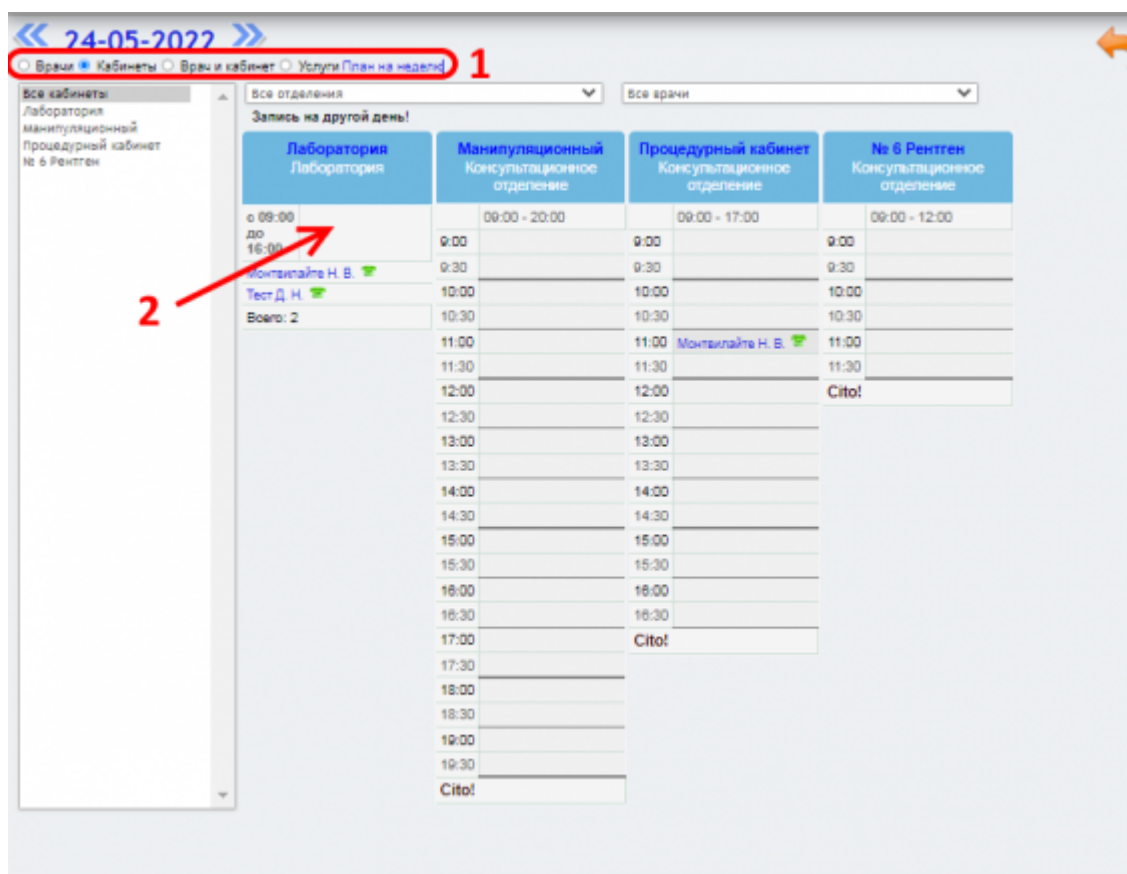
« 24-05-2022 »

Врачи Кабинеты Врач и кабинет Услуги План на неделю 1

Все кабинеты
Лаборатория
Манипуляционный
Процедурный кабинет
№ 6 Рентген

Все отделения
Все врачи

Запись на другой день!

Лаборатория
Лаборатория

с 09:00 до 16:00

2

Монтвилайте Н. В.
Тест Д. Н.
Всего: 2

Манипуляционный
Консультационное отделение

09:00 - 20:00

9:00
9:30
10:00
10:30
11:00
11:30
12:00
12:30
13:00
13:30
14:00
14:30
15:00
15:30
16:00
16:30
17:00
17:30
18:00
18:30
19:00
19:30
Cito!

Процедурный кабинет
Консультационное отделение

09:00 - 17:00

9:00
9:30
10:00
10:30
11:00 Монтвилайте Н. В.
11:30
12:00
12:30
13:00
13:30
14:00
14:30
15:00
15:30
16:00
16:30
Cito!

№ 6 Рентген
Консультационное отделение

09:00 - 12:00

9:00
9:30
10:00
10:30
11:00
11:30
Cito!